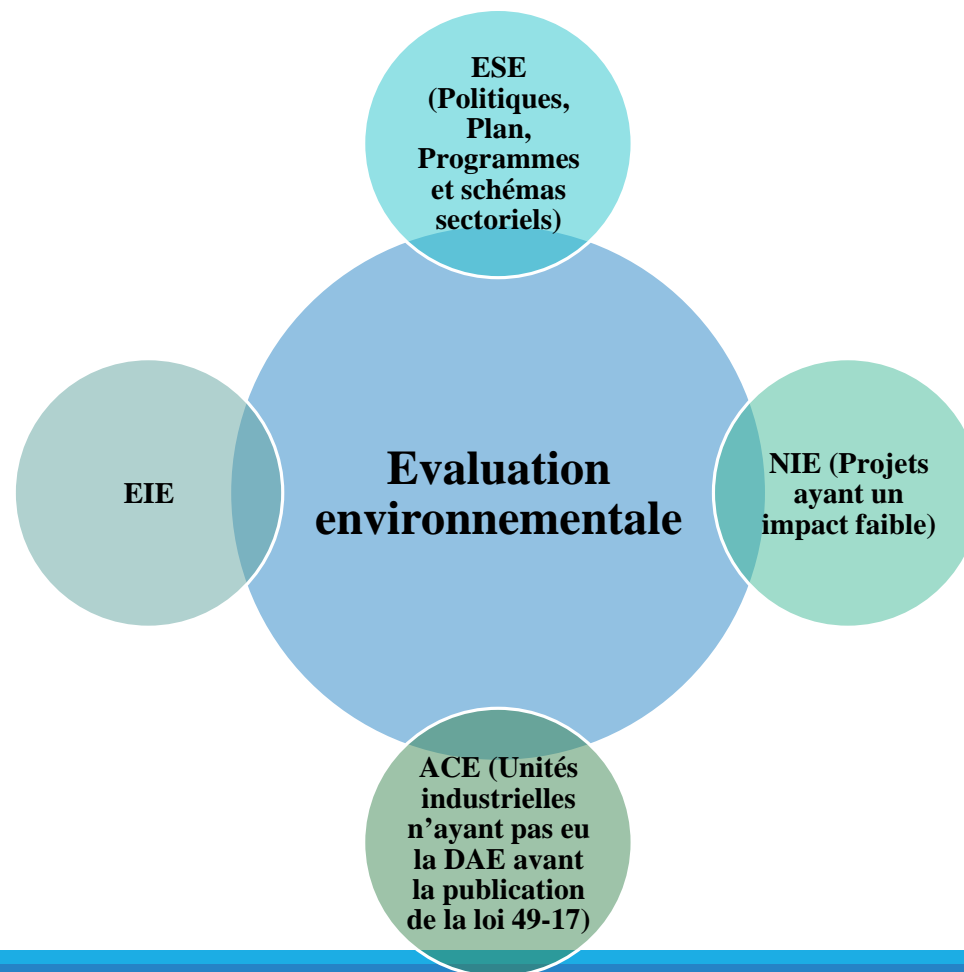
ESE (Politiques, Plan, Programmes et schémas sectoriels)

EIE

Evaluation environnementale

NIE (Projets ayant un impact faible)

ACE (Unités industrielles n’ayant pas eu la DAE avant la publication de la loi 49-17)